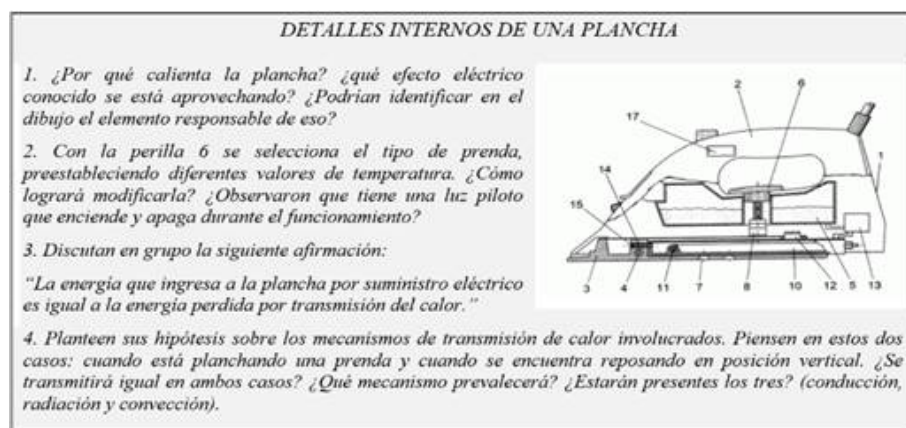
DETALLES INTERNOS DE UNA PLANCHA

1. ¿Por qué calienta la plancha? ¿qué efecto eléctrico conocido se está aprovechando? ¿Podrían identificar en el dibujo el elemento responsable de eso?

2. Con la perilla 6 se selecciona el tipo de prenda, preestableciendo diferentes valores de temperatura. ¿Cómo logrará modificarla? ¿Observaron que tiene una luz piloto que enciende y apaga durante el funcionamiento?

3. Discutan en grupo la siguiente afirmación:

"La energía que ingresa a la plancha por suministro eléctrico es igual a la energía perdida por transmisión del calor."

2
6
17
1
14
15
3
4
11
7
8
10
12
5
13

4. Planteen sus hipótesis sobre los mecanismos de transmisión de calor involucrados. Piensen en estos dos casos: cuando está planchando una prenda y cuando se encuentra reposando en posición vertical. ¿Se transmitirá igual en ambos casos? ¿Qué mecanismo prevalecerá? ¿Estarán presentes los tres? (conducción, radiación y convección).